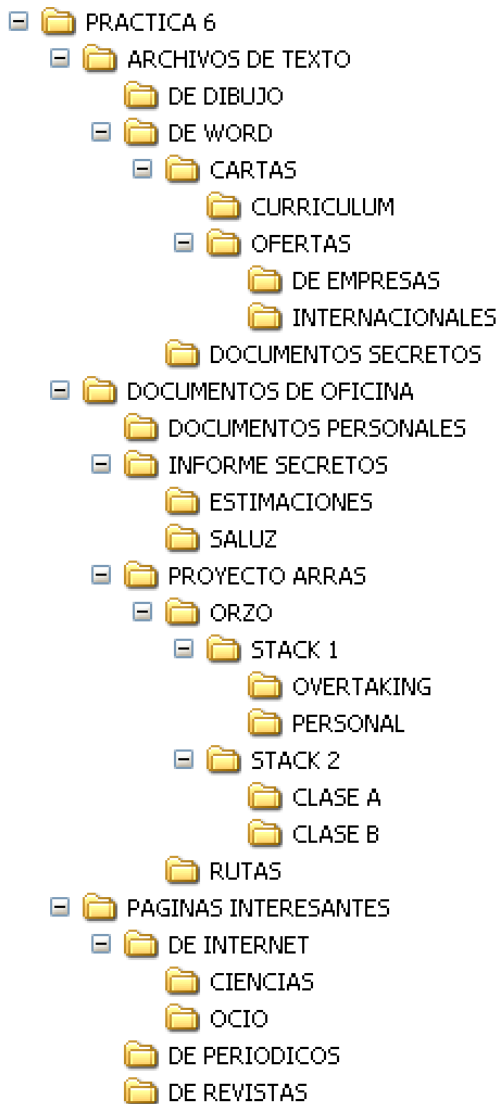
PRACTICA 6
ARCHIVOS DE TEXTO
DE DIBUJO
DE WORD
CARTAS
CURRICULUM
OFERTAS
DE EMPRESAS
INTERNACIONALES
DOCUMENTOS SECRETOS
DOCUMENTOS DE OFICINA
DOCUMENTOS PERSONALES
INFORME SECRETOS
ESTIMACIONES
SALUZ
PROYECTO ARRAS
ORZO
STACK 1
OVERTAKING
PERSONAL
STACK 2
CLASE A
CLASE B
RUTAS
PAGINAS INTERESANTES
DE INTERNET
CIENCIAS
OCIO
DE PERIODICOS
DE REVISTAS